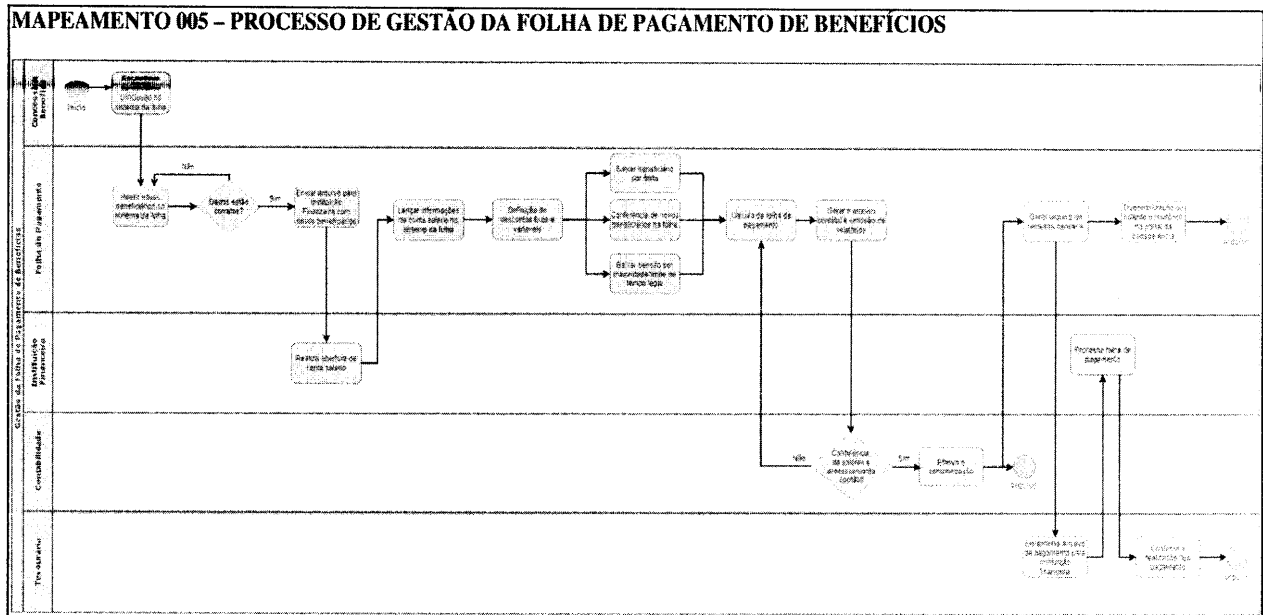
MAPEAMENTO 005 – PROCESSO DE GESTÃO DA FOLHA DE PAGAMENTO DE BENEFÍCIOS

Gestão da Folha de Pagamento de Benefícios

Concessão Benefício

Início

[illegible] sistema da folha

Folha de Pagamento

Não

Inserir dados beneficiário no sistema da folha

Dados estão corretos?

Sim

Enviar arquivo para Instituição Financeira com dados beneficiários

Lançar informações de conta salário no sistema da folha

Definição de descontos fixos e variáveis

Buscar beneficiário por data

Conferência de novos beneficiários na folha

Baixar pensão por maioridade/limite de tempo legal

Cálculo da folha de pagamento

Gerar arquivo contábil e emissão de relatórios

Gerar arquivo de remessa bancária

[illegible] no portal da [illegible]

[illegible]

Instituição Financeira

Realiza abertura de conta salário

Processa folha de pagamento

Contabilidade

Não

Conferência de valores e lançamento contábil

Sim

Efetiva a contabilização

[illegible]

Tesouraria

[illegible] arquivo de pagamento para instituição financeira

Confirma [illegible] pagamento

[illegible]